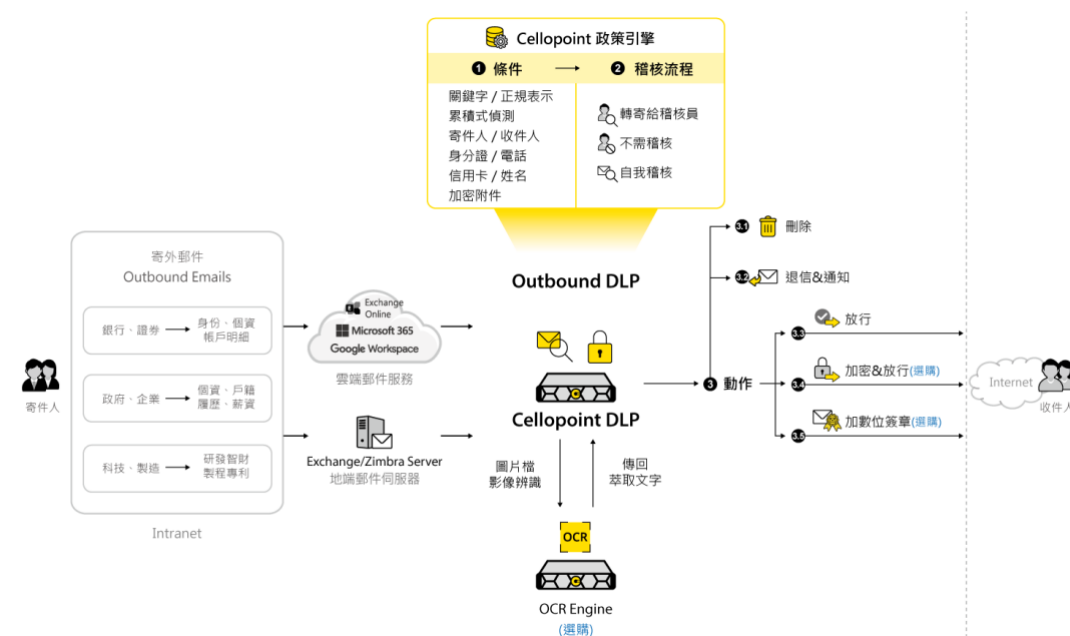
Cellopoint 政策引擎

❶ 條件 ⟶ ❷ 稽核流程

關鍵字 / 正規表示
累積式偵測
寄件人 / 收件人
身分證 / 電話
信用卡 / 姓名
加密附件

轉寄給稽核員
不需稽核
自我稽核

寄外郵件
Outbound Emails

銀行、證券 → 身份、個資 帳戶明細

政府、企業 → 個資、戶籍 履歷、薪資

科技、製造 → 研發智財 製程專利

Intranet

寄件人

Exchange Online
Microsoft 365
Google Workspace
雲端郵件服務

Exchange/Zimbra Server
地端郵件伺服器

Outbound DLP

Cellopoint DLP

圖片檔 影像辨識

傳回 萃取文字

OCR

OCR Engine
(選購)

3.1 刪除

3.2 退信&通知

❸ 動作

3.3 放行

3.4 加密&放行(選購)

3.5 加數位簽章(選購)

Internet

收件人